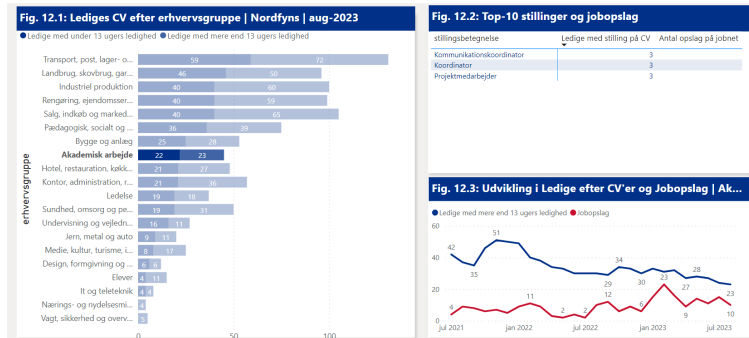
Fig. 12.1: Lediges CV efter erhvervsgruppe | Nordfyns | aug-2023

● Ledige med under 13 ugers ledighed ● Ledige med mere end 13 ugers ledighed

erhvervsgruppe

| erhvervsgruppe | Ledige med under 13 ugers ledighed | Ledige med mere end 13 ugers ledighed |
|---|---|---|
| Transport, post, lager- o... | 59 | 72 |
| Landbrug, skovbrug, gar... | 46 | 50 |
| Industriel produktion | 40 | 60 |
| Rengøring, ejendomsser... | 40 | 59 |
| Salg, indkøb og marked... | 40 | 65 |
| Pædagogisk, socialt og ... | 36 | 39 |
| Bygge og anlæg | 25 | 28 |
| Akademisk arbejde | 22 | 23 |
| Hotel, restauration, køkk... | 21 | 27 |
| Kontor, administration, r... | 21 | 36 |
| Ledelse | 19 | 18 |
| Sundhed, omsorg og pe... | 19 | 31 |
| Undervisning og vejledn... | 16 | 11 |
| Jern, metal og auto | 11 | 8 |
| Medie, kultur, turisme, i... | 8 | 17 |
| Design, formgivning og ... | 6 | 6 |
| Elever | 4 | 11 |
| It og teleteknik | 4 | 4 |
| Nærings- og nydelsesmi... | | 4 |
| Vagt, sikkerhed og overv... | | 5 |

0 50 100

Fig. 12.2: Top-10 stillinger og jobopslag

| stillingsbetegnelse | Ledige med stilling på CV | Antal opslag på jobnet |
|---|---|---|
| Kommunikationskoordinator | | 3 |
| Koordinator | | 3 |
| Projektmedarbejder | | 3 |

Fig. 12.3: Udvikling i Ledige efter CV'er og Jobopslag | Ak...

● Ledige med mere end 13 ugers ledighed ● Jobopslag

60
40
20
0

42 35 51 34 29 30 28 23 4 11 2 2 12 23 27 6 9 10

jul 2021 jan 2022 jul 2022 jan 2023 jul 2023